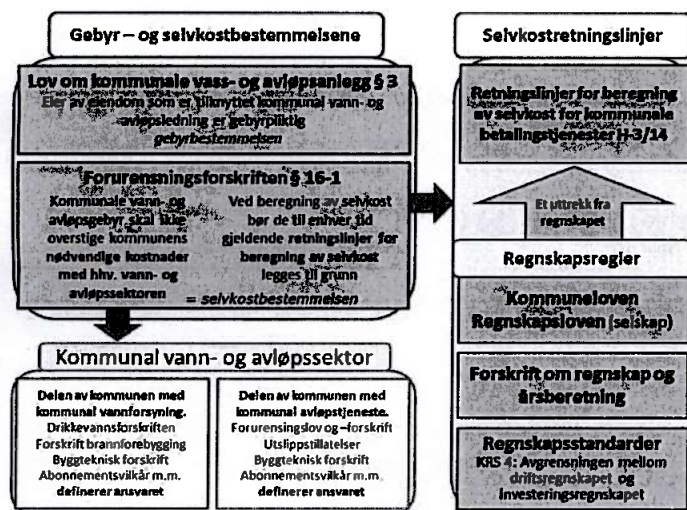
Gebyr – og selvkostbestemmelsene

Lov om kommunale vass- og avløpsanlegg § 3
Eier av eiendom som er tilknyttet kommunal vann- og avløpsledning er gebyrpliktig
gebyrbestemmelsen

Forurensningsforskriften § 16-1
Kommunale vann- og avløpsgebyr skal ikke overstige kommunens nødvendige kostnader med hhv. vann- og avløpssektoren

Ved beregning av selvkost bør de til enhver tid gjeldende retningslinjer for beregning av selvkost legges til grunn

= selvkostbestemmelsen

Kommunal vann- og avløpssektor

Delen av kommunen med kommunal vannforsyning.
Drikkevannsforskriften
Forskrift brannforebygging
Byggteknisk forskrift
Abonnementsvilkår m.m.
definerer ansvaret

Delen av kommunen med kommunal avløpstjeneste.
Forurensingslov og –forskrift
Utslippstillatelser
Byggteknisk forskrift
Abonnementsvilkår m.m.
definerer ansvaret

Selvkostretningslinjer

Retningslinjer for beregning av selvkost for kommunale betalingstjenester H-3/14

Et uttrekk fra regnskapet

Regnskapsregler

Kommuneloven
Regnskapsloven (selskap)

Forskrift om regnskap og årsberetning

Regnskapsstandarder
KRS 4: Avgrensningen mellom driftsregnskapet og investeringsregnskapet